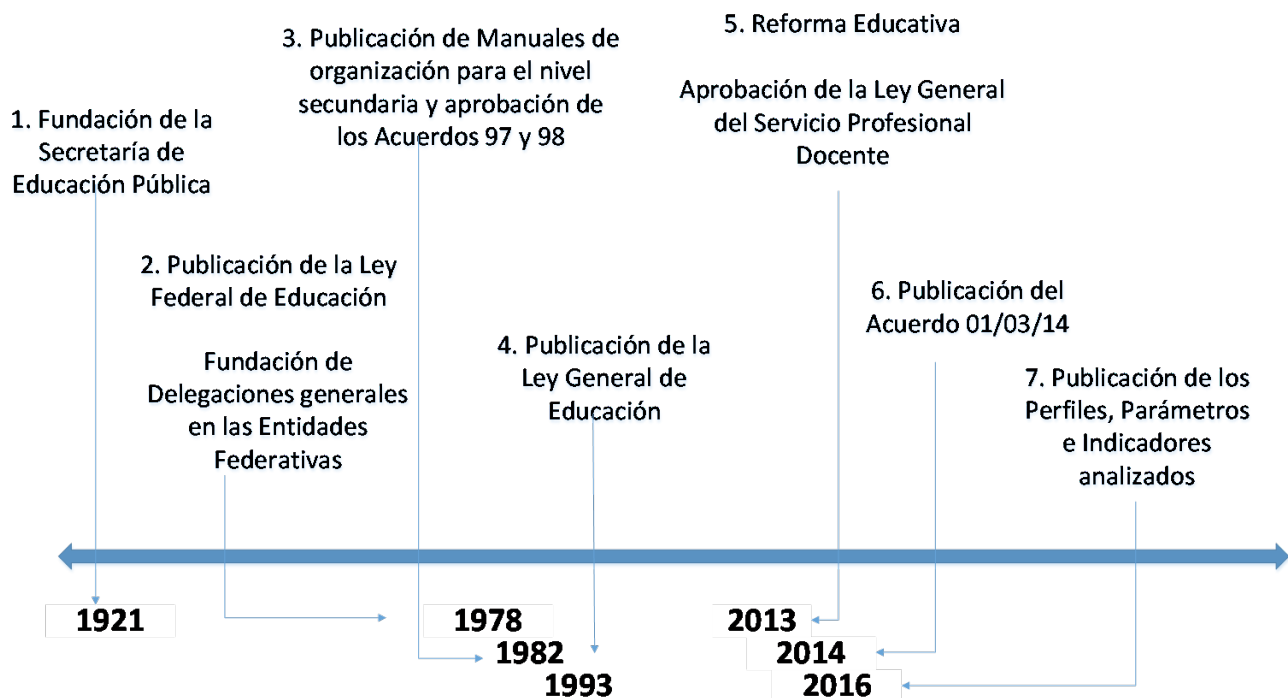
1. Fundación de la Secretaría de Educación Pública

2. Publicación de la Ley Federal de Educación

Fundación de Delegaciones generales en las Entidades Federativas

3. Publicación de Manuales de organización para el nivel secundaria y aprobación de los Acuerdos 97 y 98

4. Publicación de la Ley General de Educación

5. Reforma Educativa

Aprobación de la Ley General del Servicio Profesional Docente

6. Publicación del Acuerdo 01/03/14

7. Publicación de los Perfiles, Parámetros e Indicadores analizados

1921

1978

1982

1993

2013

2014

2016